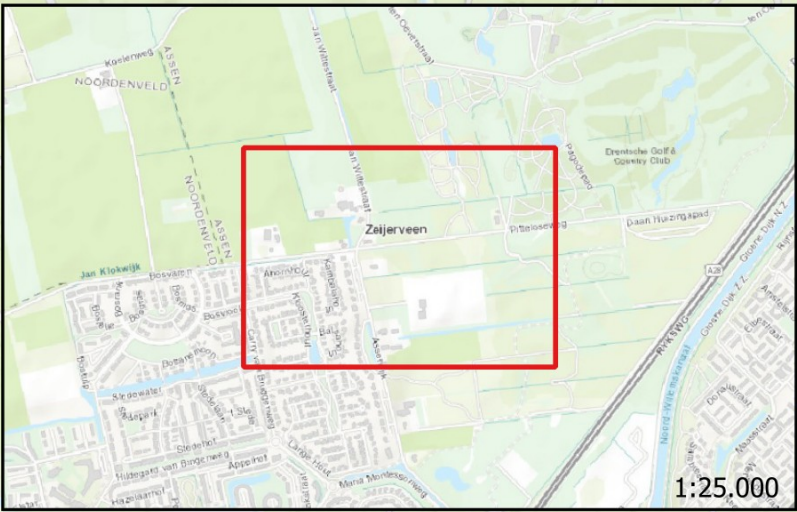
Koelenweg
NOORDENVELD
ASSEN
Jan Willemstraat
Jan Oeverstraat
Drentsche Golf & Country Club
Pagodeweg
Jan Willemstraat
ASSEN
NOORDENVELD
Zeijerveen
Pittelosweg
Daan Huizingapad
Jan Klokwijk
Bosvalen
Ahornhof
Kastanjestr.
A28
RIJKSWEG
Asserwijk
Noord-Willemskanaal
Burg. Dijk Z.Z.
Burg. Dijk N.Z.
Slingewater
Stedenhof
Hildegard van Bingenweg
Appelhof
Lange Hout
Maria Montessoriweg
Hazelaarhof
Dorsstraat
Maasstraat
Rijnstraat
1:25.000